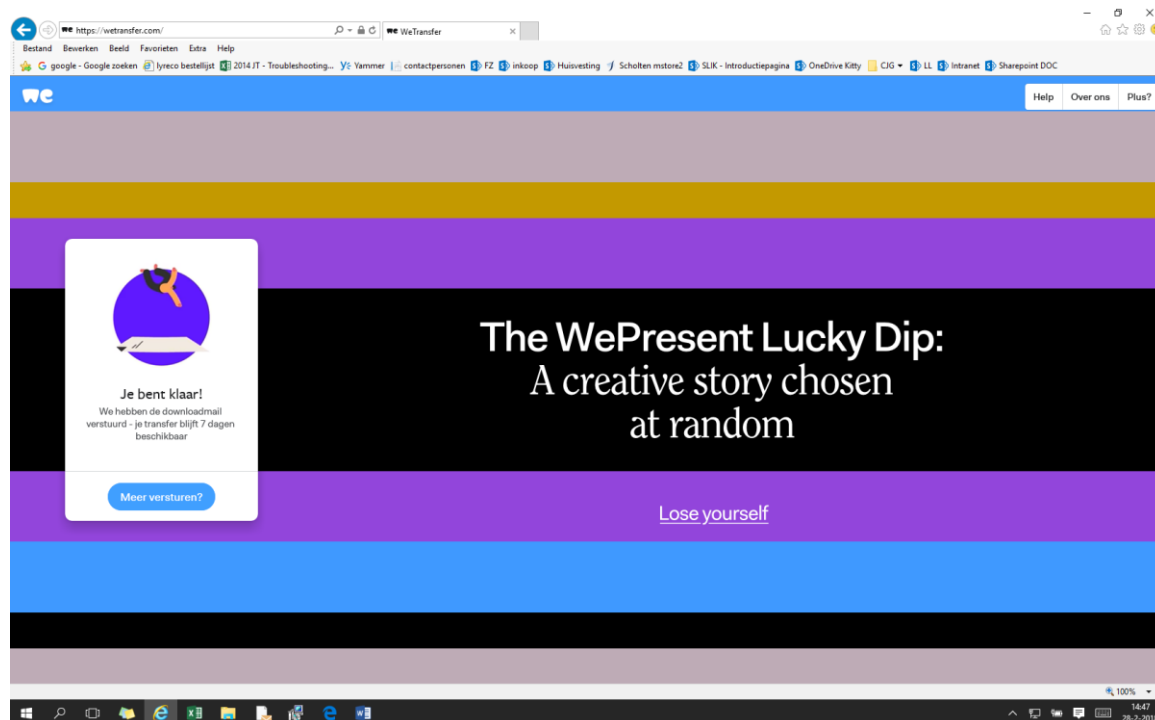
https://wetransfer.com/
WeTransfer
Bestand Bewerken Beeld Favorieten Extra Help
google - Google zoeken lyreco bestellijst 2014 JT - Troubleshooting... Yammer contactpersonen FZ inkoop Huisvesting Scholten mstore2 SLIK - Introductiepagina OneDrive Kitty CJG LL Intranet Sharepoint DOC
we
Help Over ons Plus?

Je bent klaar!
We hebben de downloadmail verstuurd - je transfer blijft 7 dagen beschikbaar

Meer versturen?

The WePresent Lucky Dip:
A creative story chosen at random

Lose yourself

100%
14:47
28-2-201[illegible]